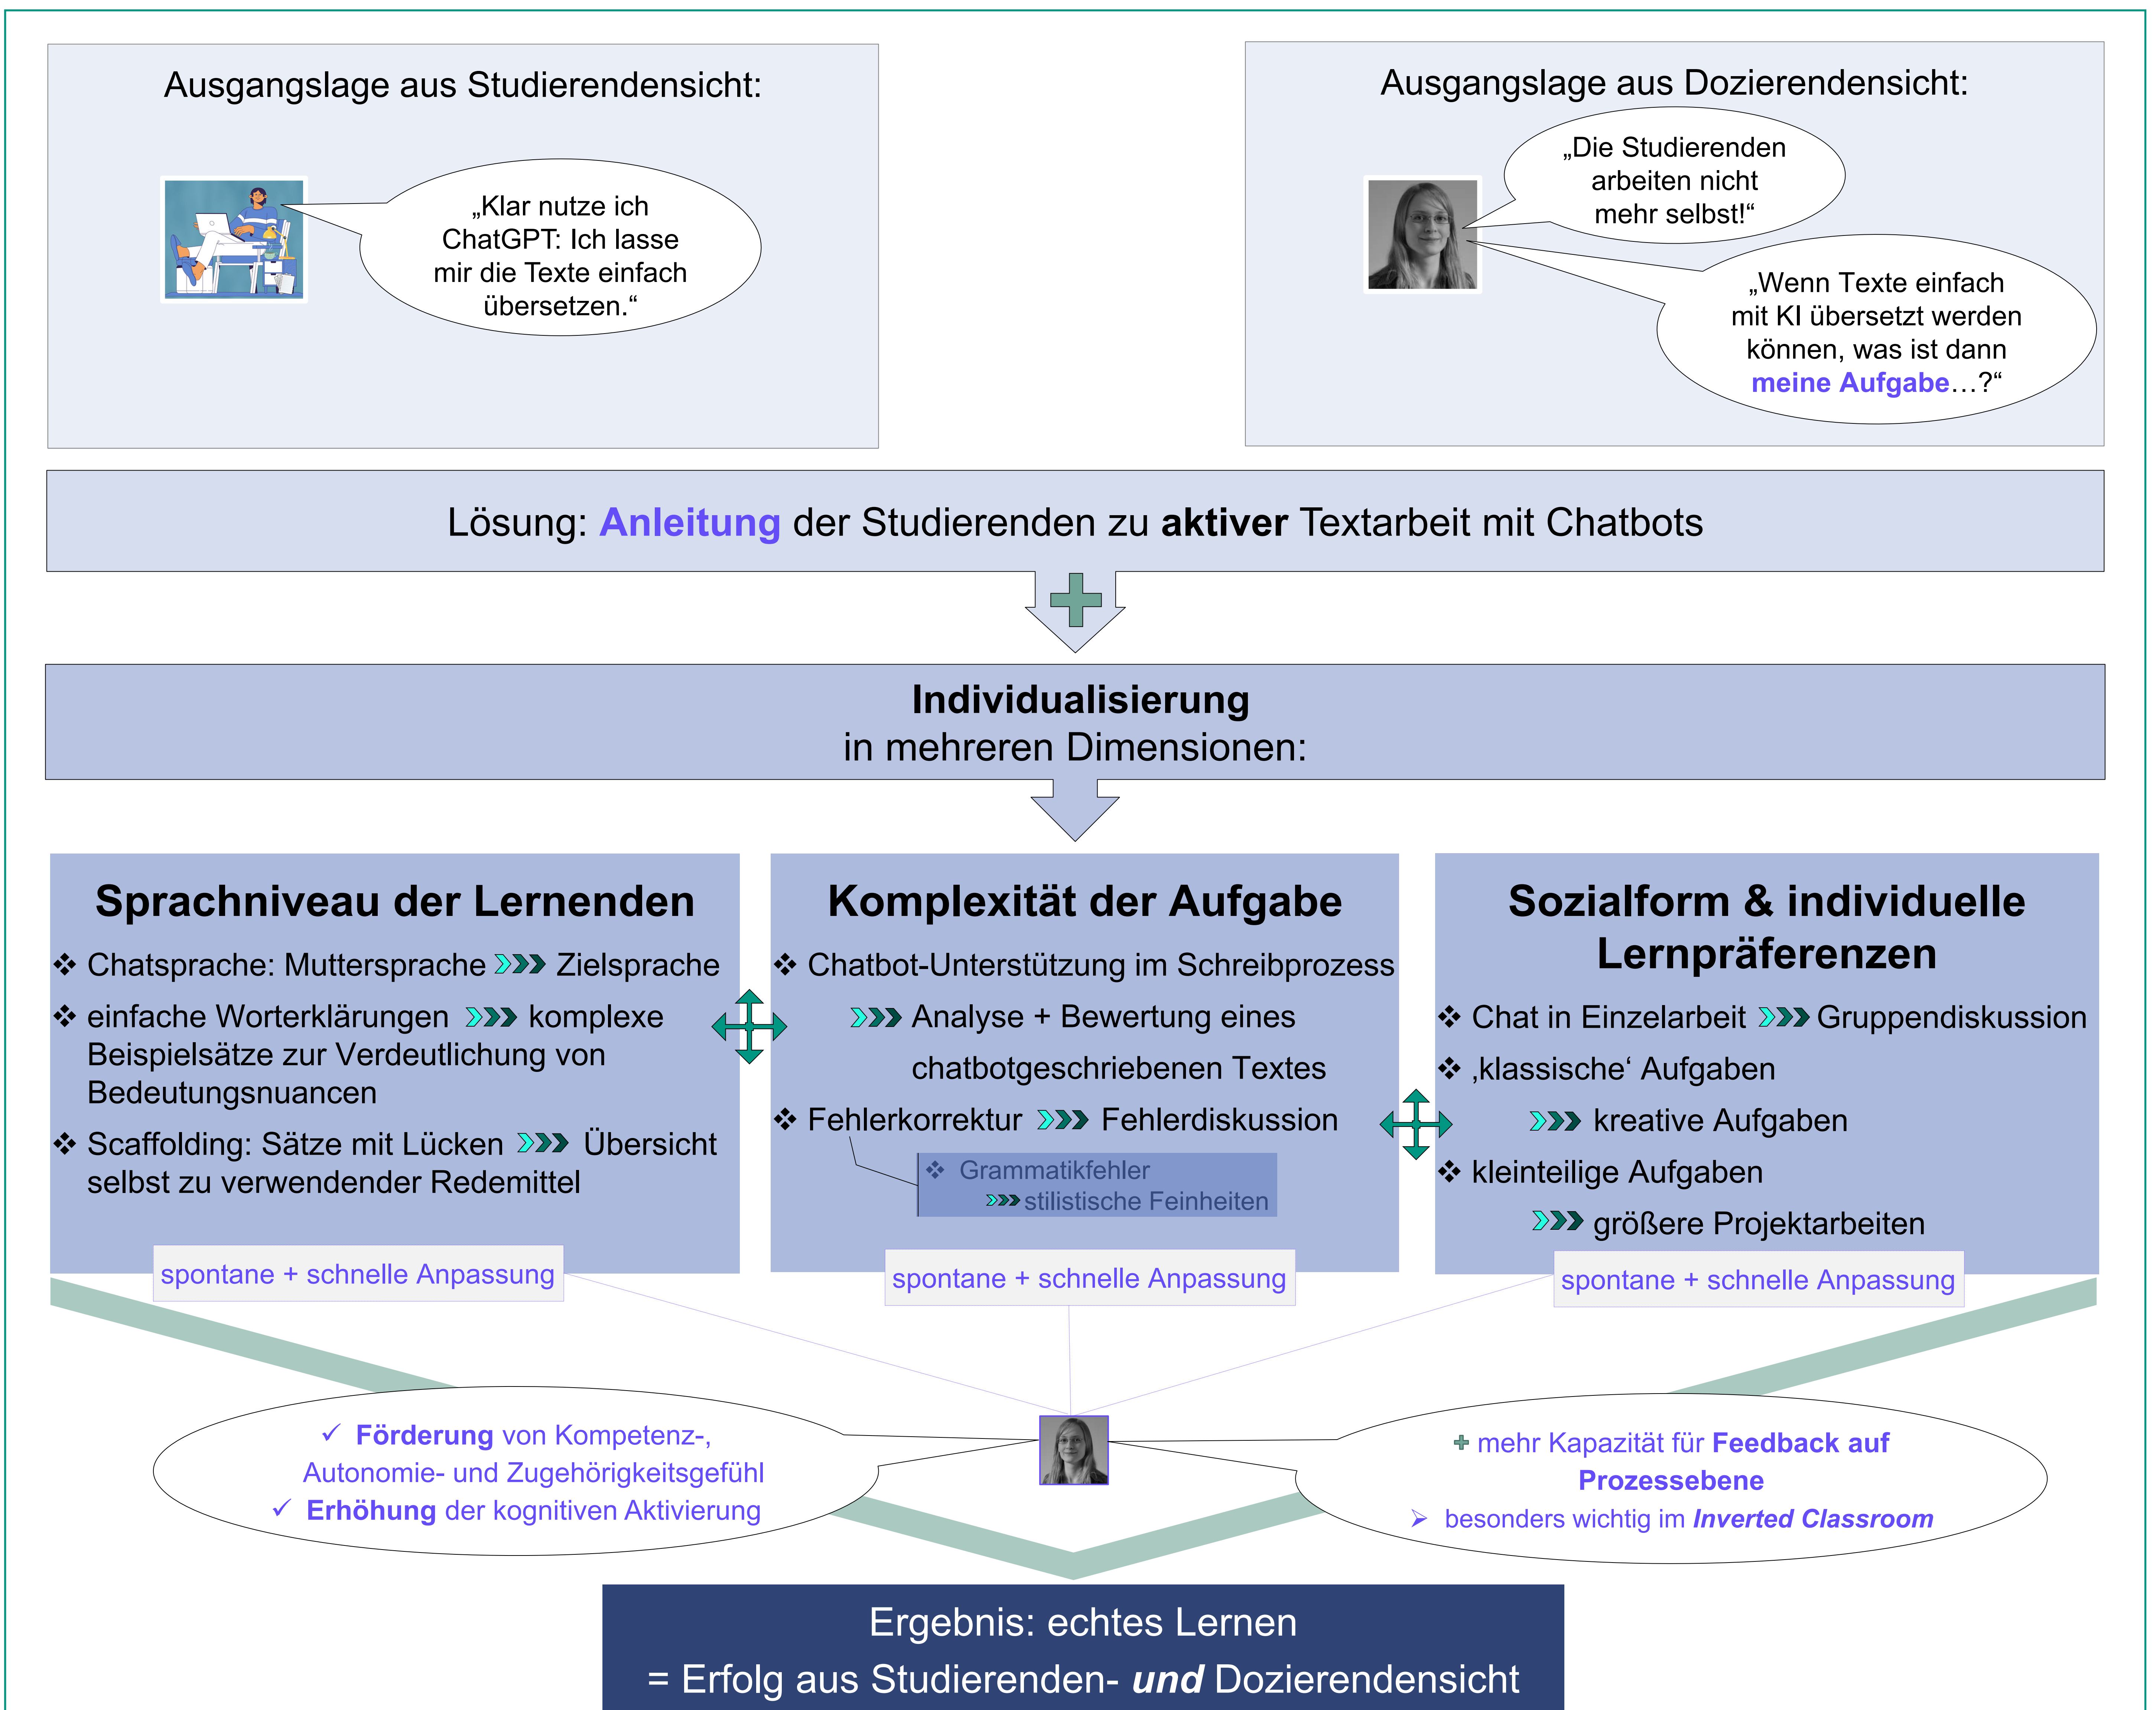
Ausgangslage aus Studierendensicht:

„Klar nutze ich ChatGPT: Ich lasse mir die Texte einfach übersetzen."

Ausgangslage aus Dozierendensicht:

„Die Studierenden arbeiten nicht mehr selbst!"

„Wenn Texte einfach mit KI übersetzt werden können, was ist dann **meine Aufgabe**…?"

Lösung: **Anleitung** der Studierenden zu **aktiver** Textarbeit mit Chatbots

**Individualisierung**
in mehreren Dimensionen:

**Sprachniveau der Lernenden**

❖ Chatsprache: Muttersprache ⋙ Zielsprache

❖ einfache Worterklärungen ⋙ komplexe Beispielsätze zur Verdeutlichung von Bedeutungsnuancen

❖ Scaffolding: Sätze mit Lücken ⋙ Übersicht selbst zu verwendender Redemittel

spontane + schnelle Anpassung

**Komplexität der Aufgabe**

❖ Chatbot-Unterstützung im Schreibprozess

⋙ Analyse + Bewertung eines chatbotgeschriebenen Textes

❖ Fehlerkorrektur ⋙ Fehlerdiskussion

❖ Grammatikfehler ⋙ stilistische Feinheiten

spontane + schnelle Anpassung

**Sozialform & individuelle Lernpräferenzen**

❖ Chat in Einzelarbeit ⋙ Gruppendiskussion

❖ ‚klassische' Aufgaben ⋙ kreative Aufgaben

❖ kleinteilige Aufgaben ⋙ größere Projektarbeiten

spontane + schnelle Anpassung

✓ **Förderung** von Kompetenz-, Autonomie- und Zugehörigkeitsgefühl
✓ **Erhöhung** der kognitiven Aktivierung

+ mehr Kapazität für **Feedback auf Prozessebene**
➢ besonders wichtig im ***Inverted Classroom***

Ergebnis: echtes Lernen
= Erfolg aus Studierenden- ***und*** Dozierendensicht